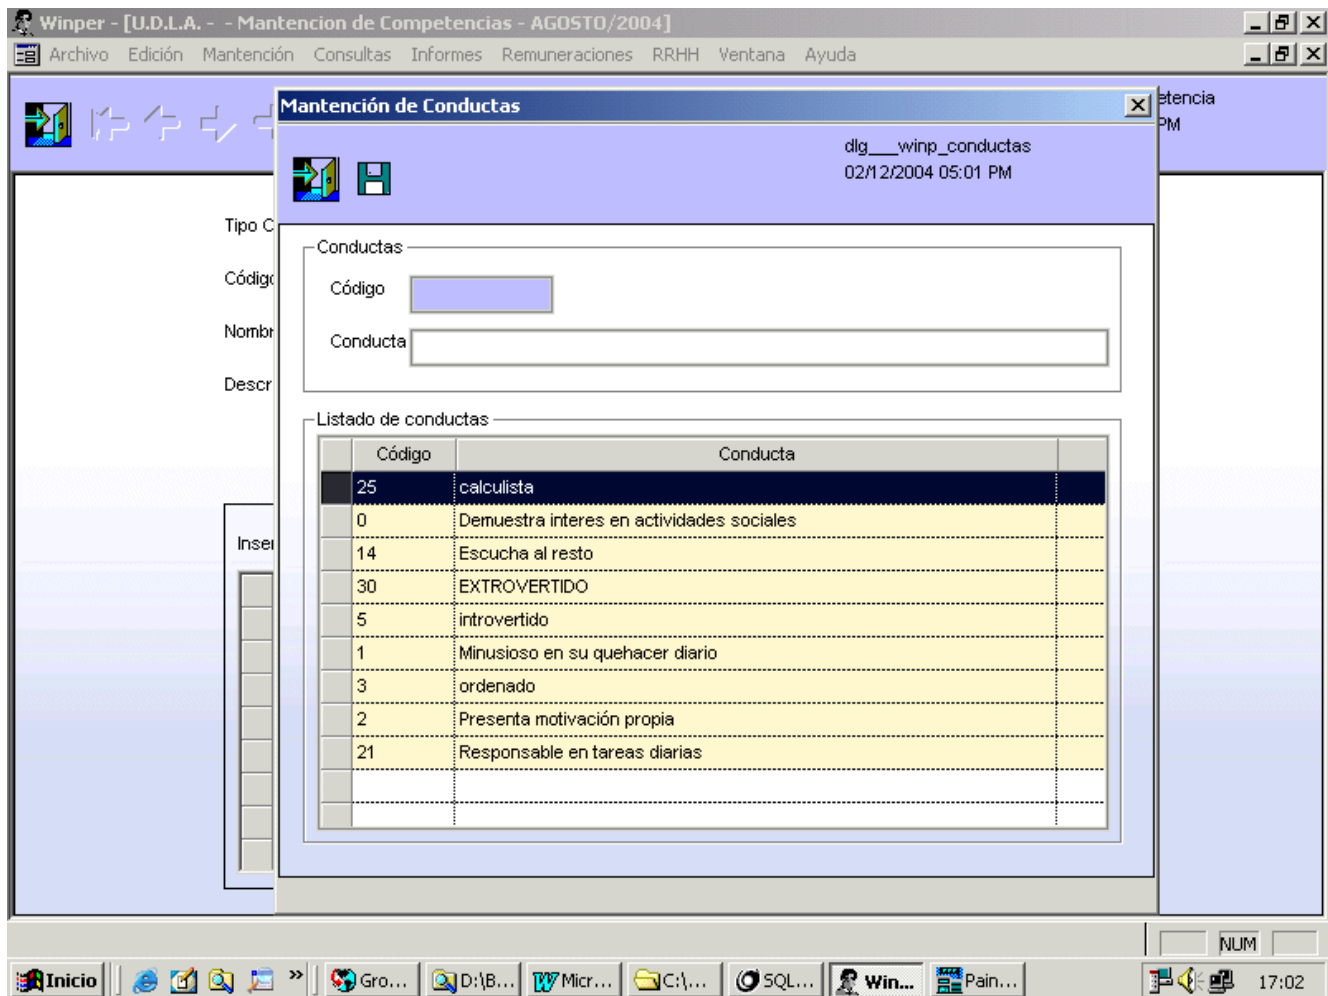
Winper - [U.D.L.A. - - Mantencion de Competencias - AGOSTO/2004]

Archivo Edición Mantención Consultas Informes Remuneraciones RRHH Ventana Ayuda

etencia
PM

Tipo C
Códig
Nombr
Descr
Inser

Mantención de Conductas

dlg___winp_conductas
02/12/2004 05:01 PM

Conductas
Código
Conducta

Listado de conductas

| Código | Conducta |
|---|---|
| 25 | calculista |
| 0 | Demuestra interes en actividades sociales |
| 14 | Escucha al resto |
| 30 | EXTROVERTIDO |
| 5 | introvertido |
| 1 | Minusioso en su quehacer diario |
| 3 | ordenado |
| 2 | Presenta motivación propia |
| 21 | Responsable en tareas diarias |
| | |
| | |

NUM

Inicio » Gro... D:\B... Micr... C:\... SQL... Win... Pain... 17:02